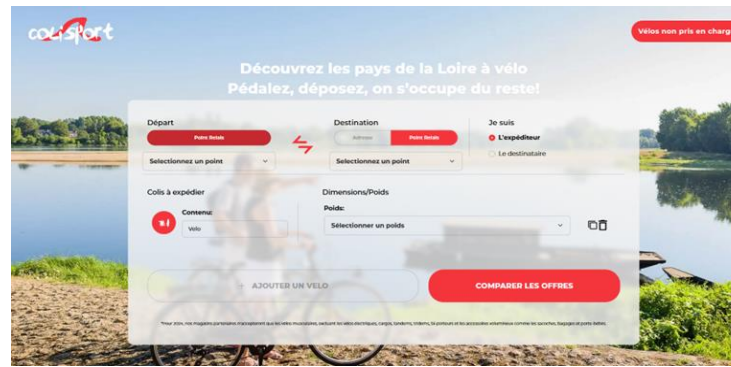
colisport

Vélos non pris en charg

Découvrez les pays de la Loire à vélo
Pédalez, déposez, on s'occupe du reste!

Départ
Point Relais
Selectionnez un point

Destination
Adresse
Point Relais
Selectionnez un point

Je suis
L'expéditeur
Le destinataire

Colis à expédier
Contenu
Velo

Dimensions/Poids
Poids:
Sélectionner un poids

+ AJOUTER UN VELO

COMPARER LES OFFRES

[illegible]